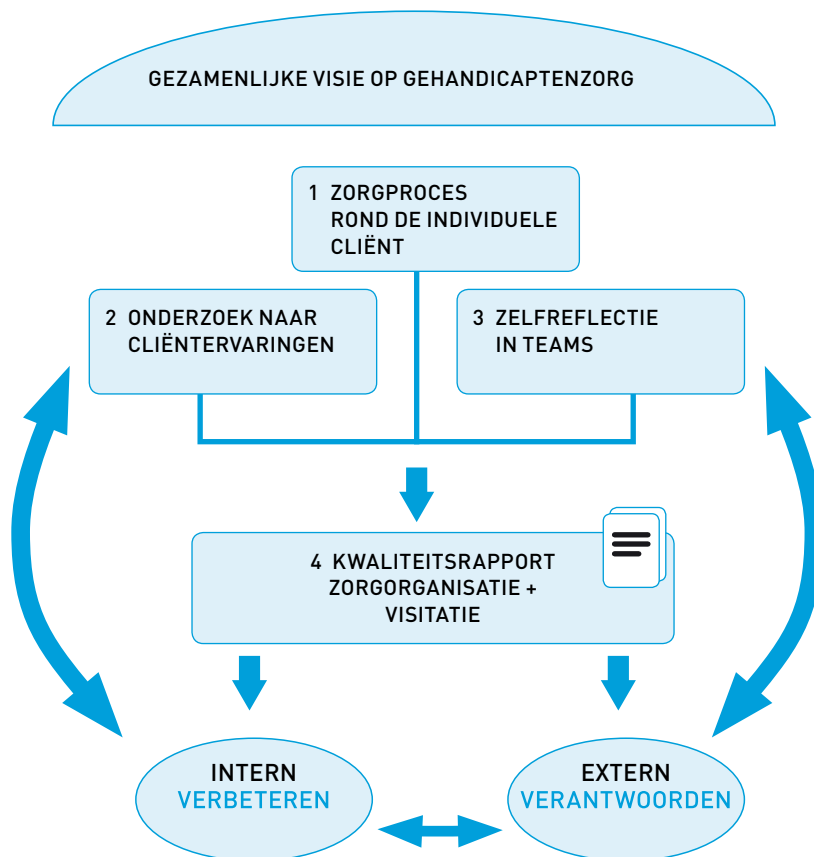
GEZAMENLIJKE VISIE OP GEHANDICAPTENZORG

1 ZORGPROCES ROND DE INDIVIDUELE CLIËNT

2 ONDERZOEK NAAR CLIËNTERVARINGEN

3 ZELFREFLECTIE IN TEAMS

4 KWALITEITSRAPPORT ZORGORGANISATIE + VISITATIE

INTERN
VERBETEREN

EXTERN
VERANTWOORDEN